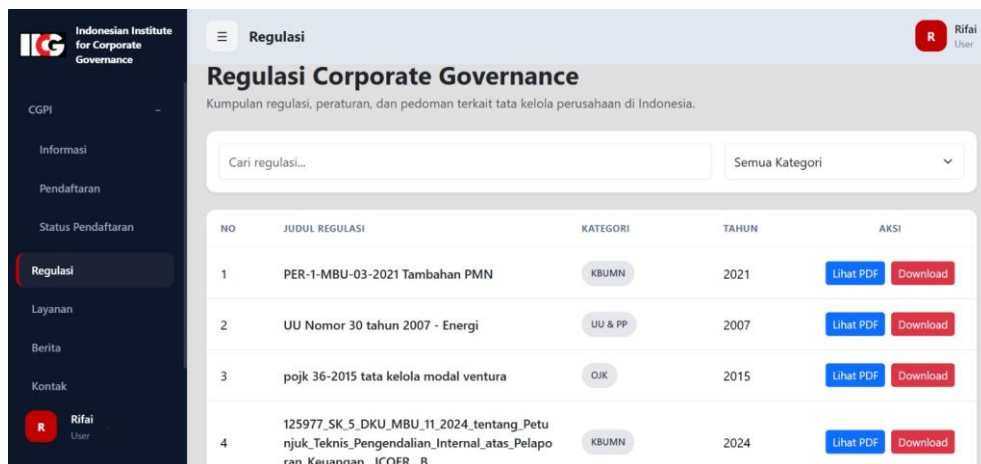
IICG Indonesian Institute for Corporate Governance

CGPI –

Informasi

Pendaftaran

Status Pendaftaran

Regulasi

Layanan

Berita

Kontak

R Rifai User

≡ Regulasi

R Rifai User

Regulasi Corporate Governance

Kumpulan regulasi, peraturan, dan pedoman terkait tata kelola perusahaan di Indonesia.

Cari regulasi...

Semua Kategori

| NO | JUDUL REGULASI | KATEGORI | TAHUN | AKSI |
|---|---|---|---|---|
| 1 | PER-1-MBU-03-2021 Tambahan PMN | KBUMN | 2021 | Lihat PDF Download |
| 2 | UU Nomor 30 tahun 2007 - Energi | UU & PP | 2007 | Lihat PDF Download |
| 3 | pojk 36-2015 tata kelola modal ventura | OJK | 2015 | Lihat PDF Download |
| 4 | 125977_SK_5_DKU_MBU_11_2024_tentang_Petunjuk_Teknis_Pengendalian_Internal_atas_Pelaporan_Keuangan_ICOFR_B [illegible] | KBUMN | 2024 | Lihat PDF Download |